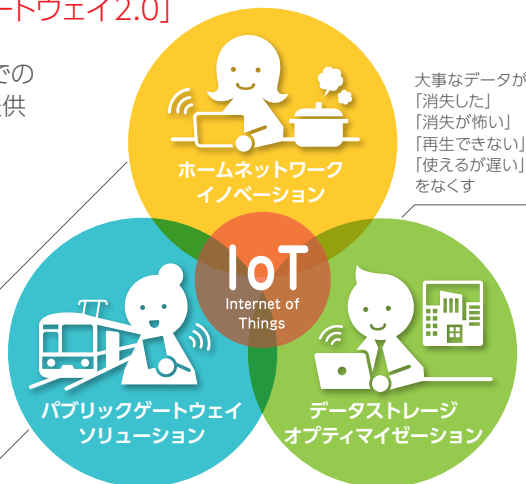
ートウェイ2.0」

での
供

大事なデータが
「消失した」
「消失が怖い」
「再生できない」
「使えるが遅い」
をなくす

ホームネットワーク
イノベーション

IoT
Internet of
Things

パブリックゲートウェイ
ソリューション

データストレージ
オプティマイゼーション